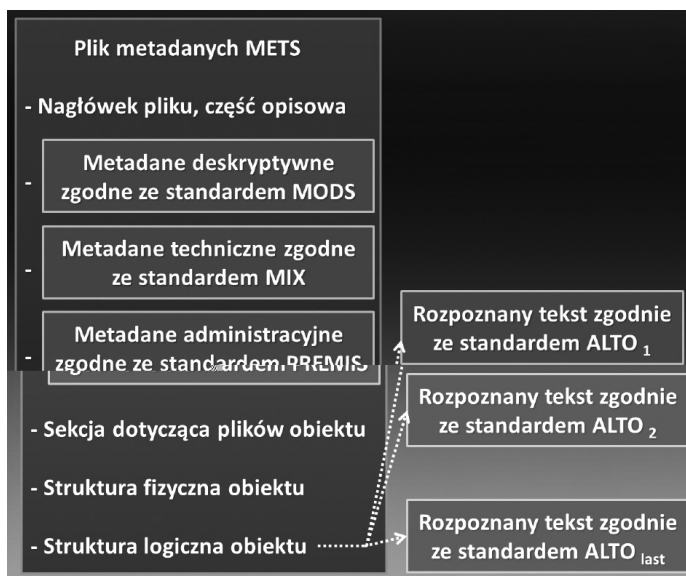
Plik metadanych METS

- Nagłówek pliku, część opisowa

- Metadane deskryptywne zgodne ze standardem MODS

- Metadane techniczne zgodne ze standardem MIX

- Metadane administracyjne zgodne ze standardem PREMIS

- Sekcja dotycząca plików obiektu

- Struktura fizyczna obiektu

- Struktura logiczna obiektu

Rozpoznany tekst zgodnie ze standardem ALTO $_1$

Rozpoznany tekst zgodnie ze standardem ALTO $_2$

Rozpoznany tekst zgodnie ze standardem ALTO $_{last}$